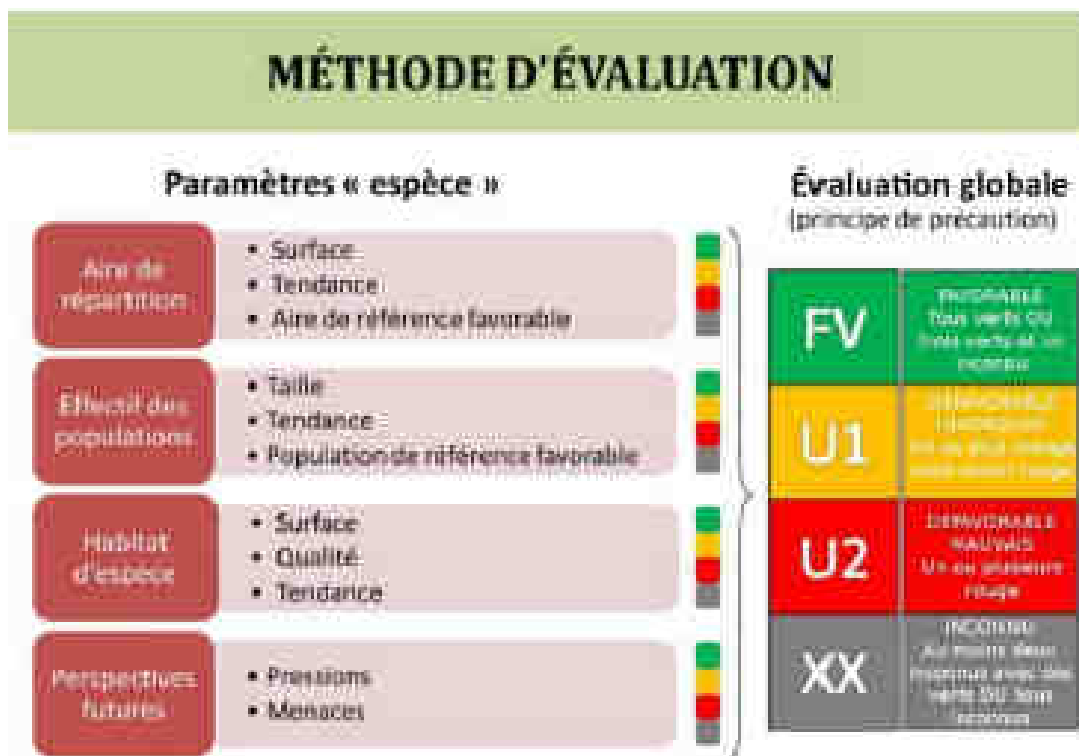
MÉTHODE D'ÉVALUATION

Paramètres « espèce »

| Aire de répartition | • Surface • Tendance • Aire de référence favorable |
|---|---|
| Effectif des populations | • Taille • Tendance • Population de référence favorable |
| Habitat d'espèce | • Surface • Qualité • Tendance |
| Perspectives futures | • Pressions • Menaces |

Évaluation globale
(principe de précaution)

| FV | FAVORABLE Tous verts OU trois verts et un inconnu |
|---|---|
| U1 | DÉFAVORABLE INADÉQUAT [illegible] |
| U2 | DÉFAVORABLE MAUVAIS Un ou plusieurs rouge |
| XX | INCONNU Au moins deux inconnus avec des verts OU tous inconnus |